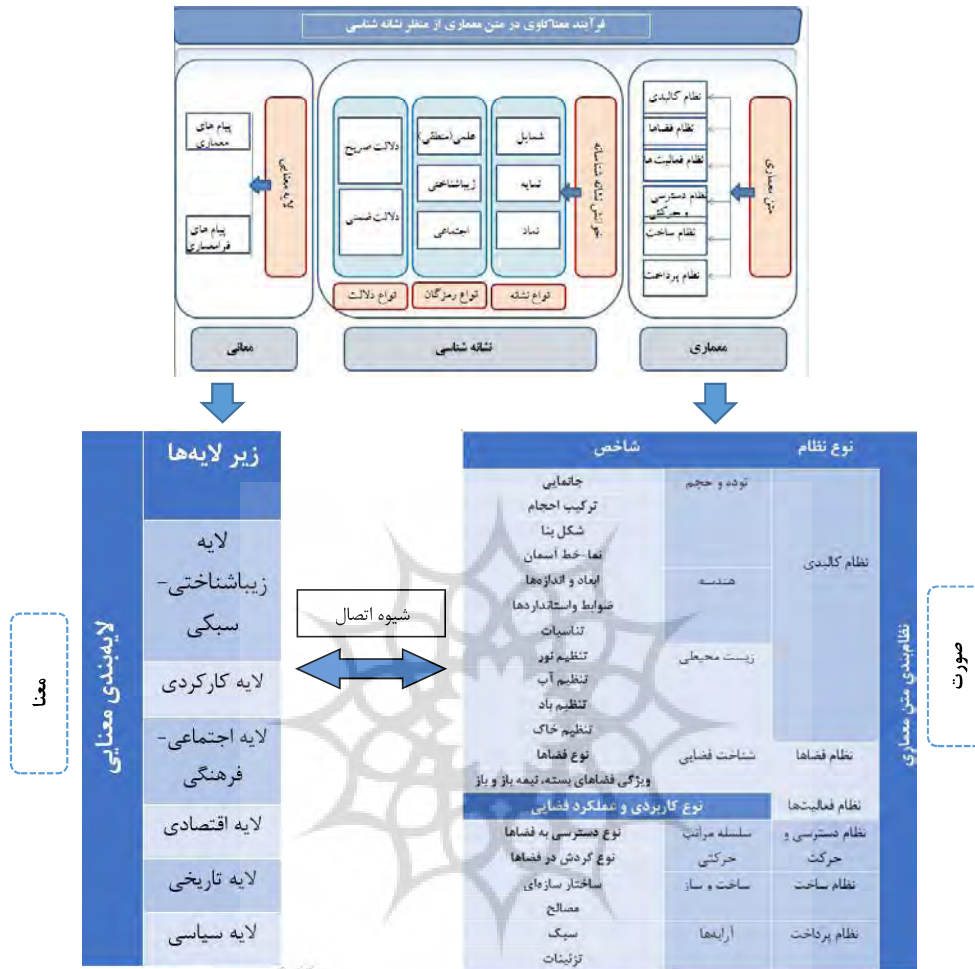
فرآیند معناکاوی در متن معماری از منظر نشانه شناسی

پیام های معماری

پیام های فرامعماری

لایه معنایی

دلالت صریح

دلالت ضمنی

علمی(منطقی)

زیباشناختی

اجتماعی

شمایل

نمایه

نماد

خوانش نشانه شناسانه

انواع دلالت

انواع رمزگان

انواع نشانه

نظام کالبدی

نظام فضاها

نظام فعالیت ها

نظام دسترسی و حرکتی

نظام ساخت

نظام پرداخت

متن معماری

معانی

نشانه شناسی

معماری

معنا

لایه‌بندی معنایی

زیر لایه‌ها

لایه زیباشناختی-سبکی

لایه کارکردی

لایه اجتماعی-فرهنگی

لایه اقتصادی

لایه تاریخی

لایه سیاسی

شیوه اتصال

صورت

نظام‌بندی متن معماری

| نوع نظام | | شاخص |
|---|---|---|
| نظام کالبدی | توده و حجم | جانمایی<br>ترکیب احجام<br>شکل بنا<br>نما-خط آسمان |
| | هندسه | ابعاد و اندازه‌ها<br>ضوابط واستانداردها<br>تناسبات |
| | زیست محیطی | تنظیم نور<br>تنظیم آب<br>تنظیم باد<br>تنظیم خاک |
| نظام فضاها | شناخت فضایی | نوع فضاها<br>ویژگی فضاهای بسته، نیمه باز و باز |
| نظام فعالیت‌ها | | نوع کاربردی و عملکرد فضایی |
| نظام دسترسی و حرکت | سلسله مراتب حرکتی | نوع دسترسی به فضاها<br>نوع گردش در فضاها |
| نظام ساخت | ساخت و ساز | ساختار سازه‌ای<br>مصالح |
| نظام پرداخت | آرایه‌ها | سبک<br>تزئینات |